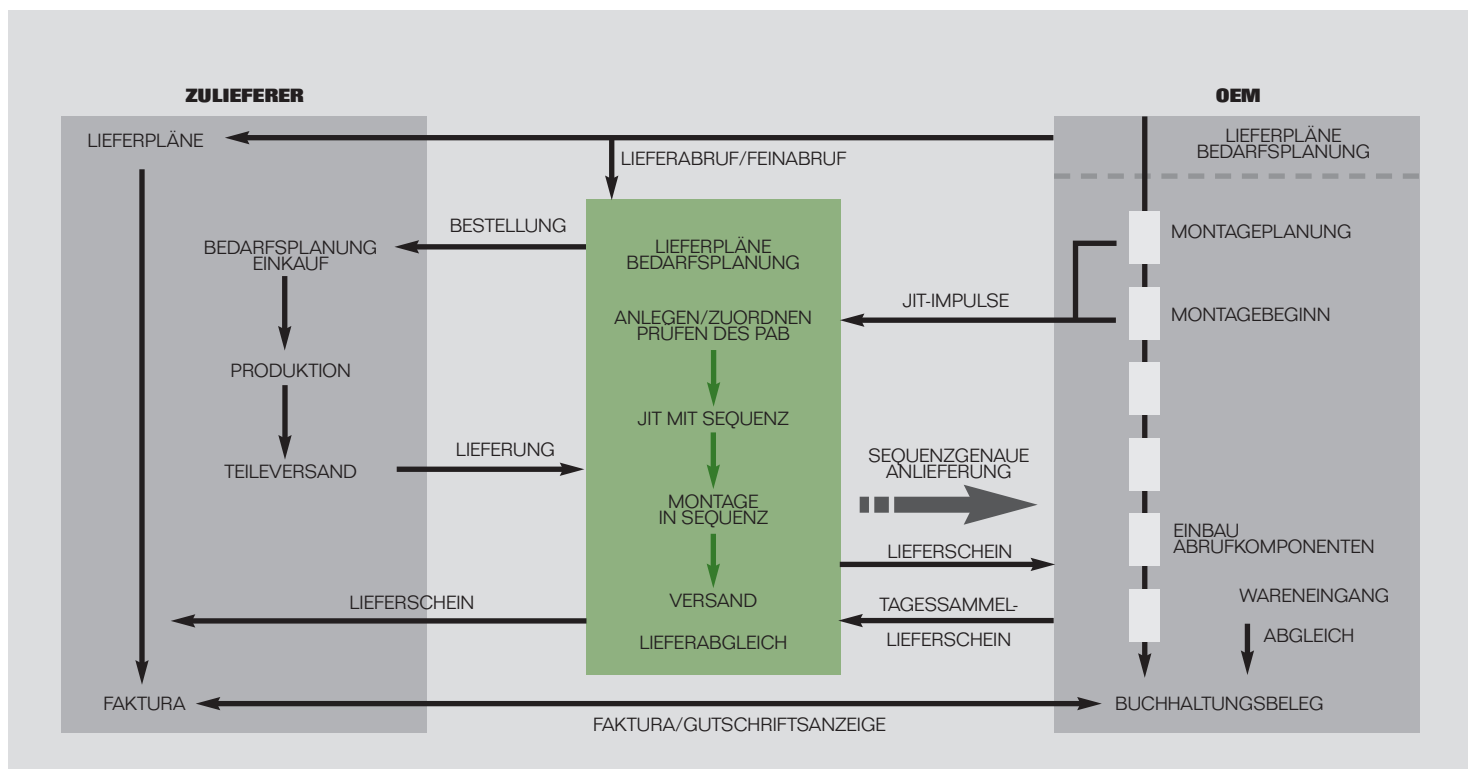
ZULIEFERER

OEM

LIEFERPLÄNE

LIEFERABRUF/FEINABRUF

LIEFERPLÄNE
BEDARFSPLANUNG

BESTELLUNG

BEDARFSPLANUNG
EINKAUF

LIEFERPLÄNE
BEDARFSPLANUNG

MONTAGEPLANUNG

JIT-IMPULSE

ANLEGEN/ZUORDNEN
PRÜFEN DES PAB

MONTAGEBEGINN

PRODUKTION

JIT MIT SEQUENZ

LIEFERUNG

TEILEVERSAND

SEQUENZGENAUE
ANLIEFERUNG

MONTAGE
IN SEQUENZ

LIEFERSCHEIN

EINBAU
ABRUFKOMPONENTEN

LIEFERSCHEIN

VERSAND

TAGESSAMMEL-
LIEFERSCHEIN

WARENEINGANG

ABGLEICH

LIEFERABGLEICH

FAKTURA

BUCHHALTUNGSBELEG

FAKTURA/GUTSCHRIFTSANZEIGE